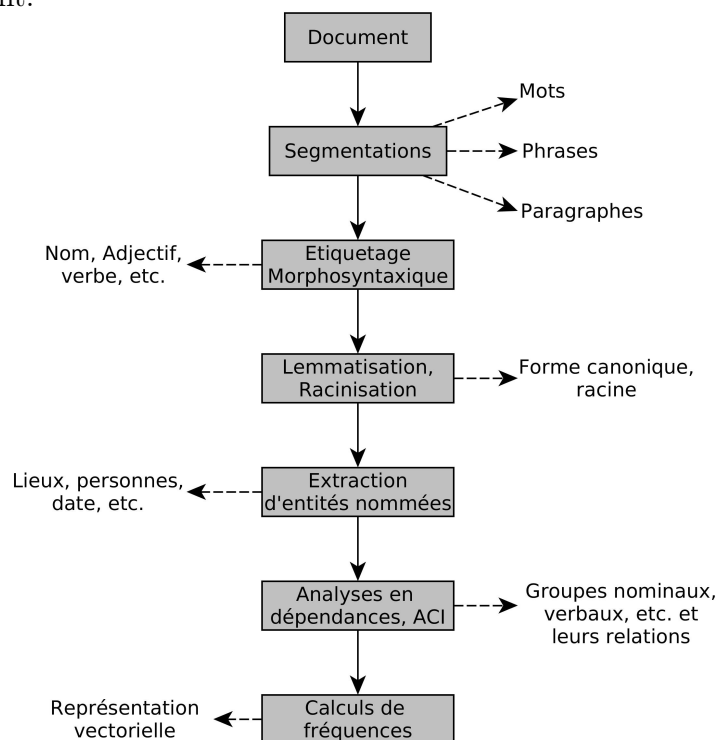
nt.

Document

Mots

Segmentations

Phrases

Paragraphes

Nom, Adjectif, verbe, etc.

Etiquetage Morphosyntaxique

Lemmatisation, Racinisation

Forme canonique, racine

Lieux, personnes, date, etc.

Extraction d'entités nommées

Analyses en dépendances, ACI

Groupes nominaux, verbaux, etc. et leurs relations

Représentation vectorielle

Calculs de fréquences